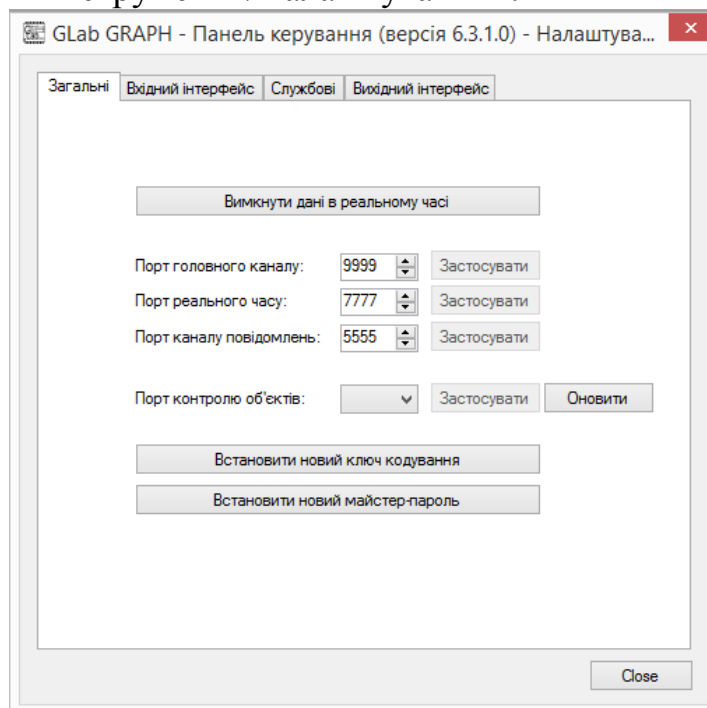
GLab GRAPH - Панель керування (версія 6.3.1.0) - Налаштува...

Загальні | Вхідний інтерфейс | Службові | Вихідний інтерфейс

Вимкнути дані в реальному часі

Порт головного каналу: 9999 Застосувати

Порт реального часу: 7777 Застосувати

Порт каналу повідомлень: 5555 Застосувати

Порт контролю об'єктів: Застосувати Оновити

Встановити новий ключ кодування

Встановити новий майстер-пароль

Close